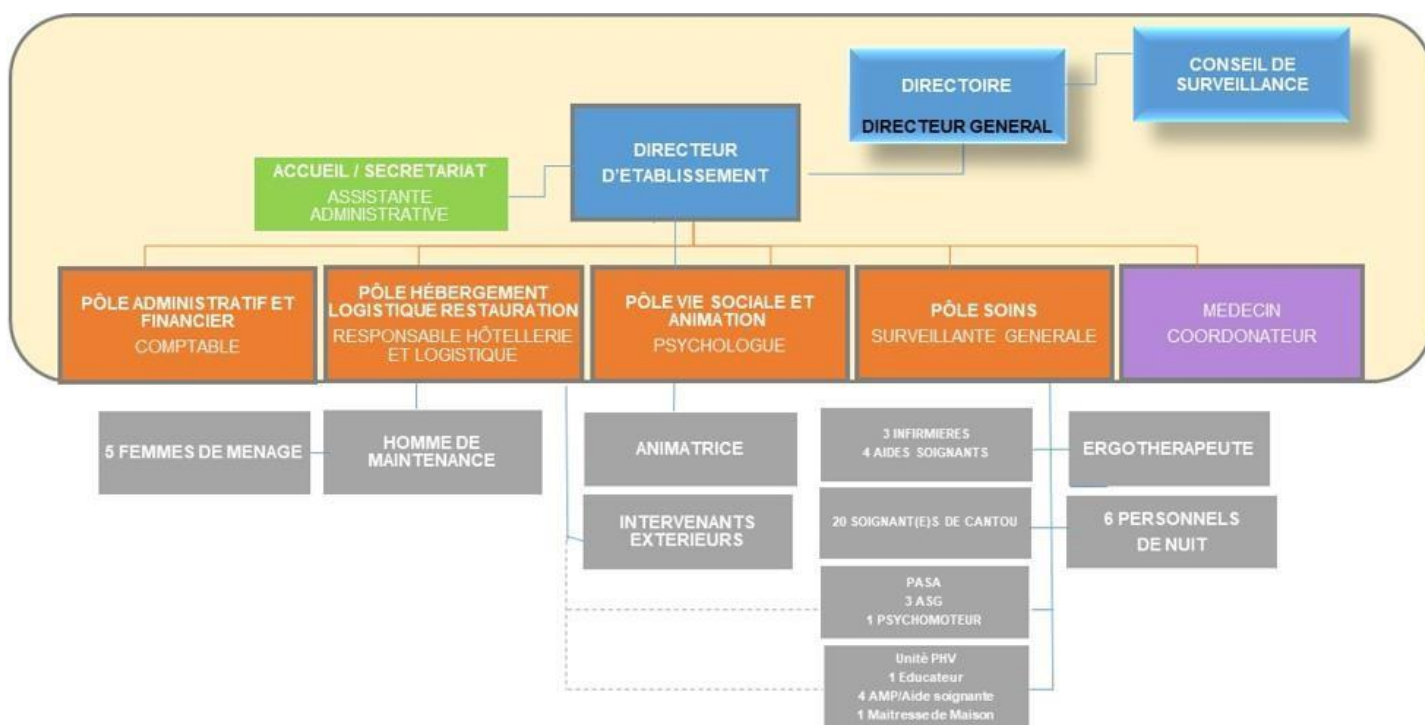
DIRECTOIRE
DIRECTEUR GENERAL

CONSEIL DE SURVEILLANCE

DIRECTEUR D'ETABLISSEMENT

ACCUEIL / SECRETARIAT
ASSISTANTE ADMINISTRATIVE

PÔLE ADMINISTRATIF ET FINANCIER
COMPTABLE

PÔLE HÉBERGEMENT LOGISTIQUE RESTAURATION
RESPONSABLE HÔTELLERIE ET LOGISTIQUE

PÔLE VIE SOCIALE ET ANIMATION
PSYCHOLOGUE

PÔLE SOINS
SURVEILLANTE GENERALE

MEDECIN COORDONATEUR

5 FEMMES DE MENAGE

HOMME DE MAINTENANCE

ANIMATRICE

INTERVENANTS EXTERIEURS

3 INFIRMIERES
4 AIDES SOIGNANTS

ERGOTHERAPEUTE

20 SOIGNANT(E)S DE CANTOU

6 PERSONNELS DE NUIT

PASA
3 ASG
1 PSYCHOMOTEUR

Unité PHV
1 Educateur
4 AMP/Aide soignante
1 Maitresse de Maison